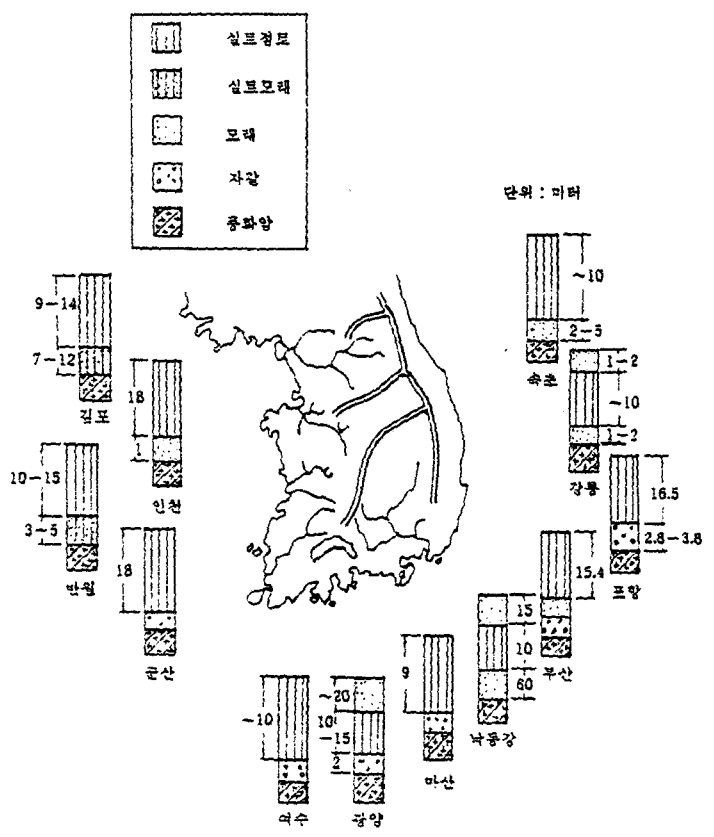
실트점토
실트모래
모래
자갈
풍화암

단위 : 미터

9-14
7-12
김포

18
1
인천

10-15
3-5
반월

18
군산

~10
2-5
속초

1-2
~10
1-2
강릉

16.5
2.8-3.8
포항

15.4
15
10
60
부산
낙동강

9
마산

~20
10
-15
2
광양

~10
여수